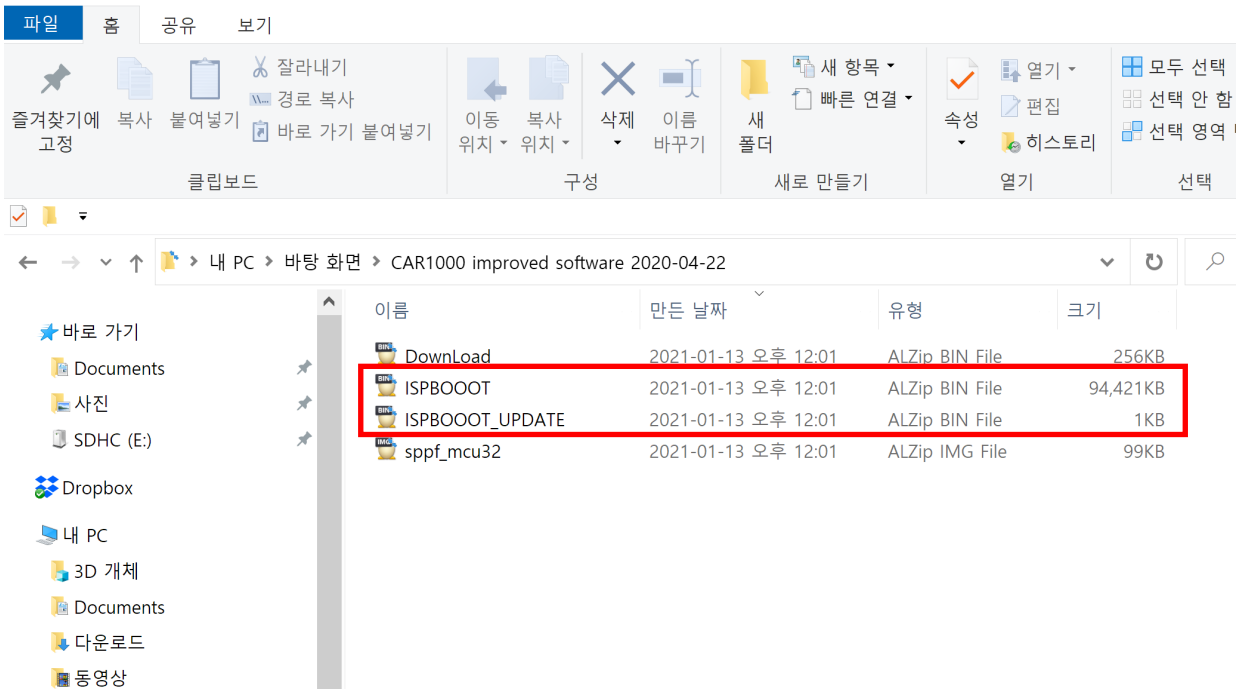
파일 홈 공유 보기

즐겨찾기에 고정 복사 붙여넣기 잘라내기 경로 복사 바로 가기 붙여넣기
클립보드

이동 위치 복사 위치 삭제 이름 바꾸기
구성

새 폴더 새 항목 빠른 연결
새로 만들기

속성 열기 편집 히스토리
열기

모두 선택 선택 안 함 선택 영역
선택

내 PC > 바탕 화면 > CAR1000 improved software 2020-04-22

바로 가기
Documents
사진
SDHC (E:)
Dropbox
내 PC
3D 개체
Documents
다운로드
동영상

| 이름 | 만든 날짜 | 유형 | 크기 |
|---|---|---|---|
| DownLoad | 2021-01-13 오후 12:01 | ALZip BIN File | 256KB |
| ISPBOOOT | 2021-01-13 오후 12:01 | ALZip BIN File | 94,421KB |
| ISPBOOOT_UPDATE | 2021-01-13 오후 12:01 | ALZip BIN File | 1KB |
| sppf_mcu32 | 2021-01-13 오후 12:01 | ALZip IMG File | 99KB |